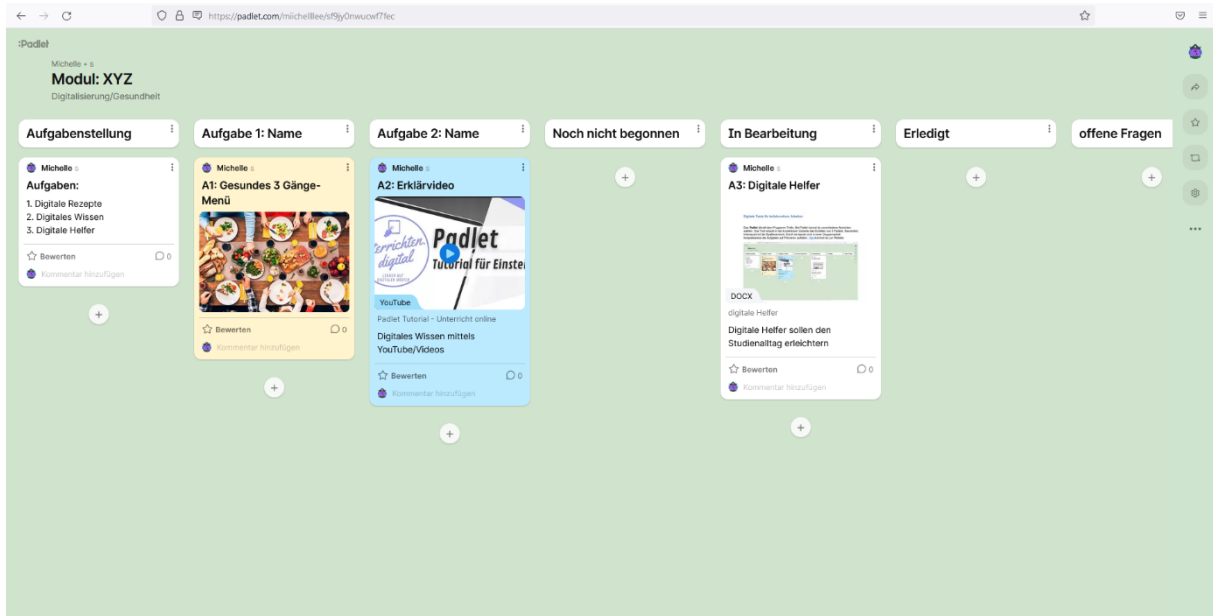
https://padlet.com/michellllee/sf9jy0nwucwf7fec

:Padlet

Michelle • s
Modul: XYZ
Digitalisierung/Gesundheit

Aufgabenstellung

Michelle s
Aufgaben:
1. Digitale Rezepte
2. Digitales Wissen
3. Digitale Helfer

Bewerten 0
Kommentar hinzufügen

Aufgabe 1: Name

Michelle s
A1: Gesundes 3 Gänge-Menü

Bewerten 0
Kommentar hinzufügen

Aufgabe 2: Name

Michelle s
A2: Erklärvideo

Unterrichten digital
Padlet
Tutorial für Einstei

YouTube
Padlet Tutorial - Unterricht online
Digitales Wissen mittels YouTube/Videos

Bewerten 0
Kommentar hinzufügen

Noch nicht begonnen

In Bearbeitung

Michelle s
A3: Digitale Helfer

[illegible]

DOCX
digitale Helfer
Digitale Helfer sollen den Studienalltag erleichtern

Bewerten 0
Kommentar hinzufügen

Erledigt

offene Fragen